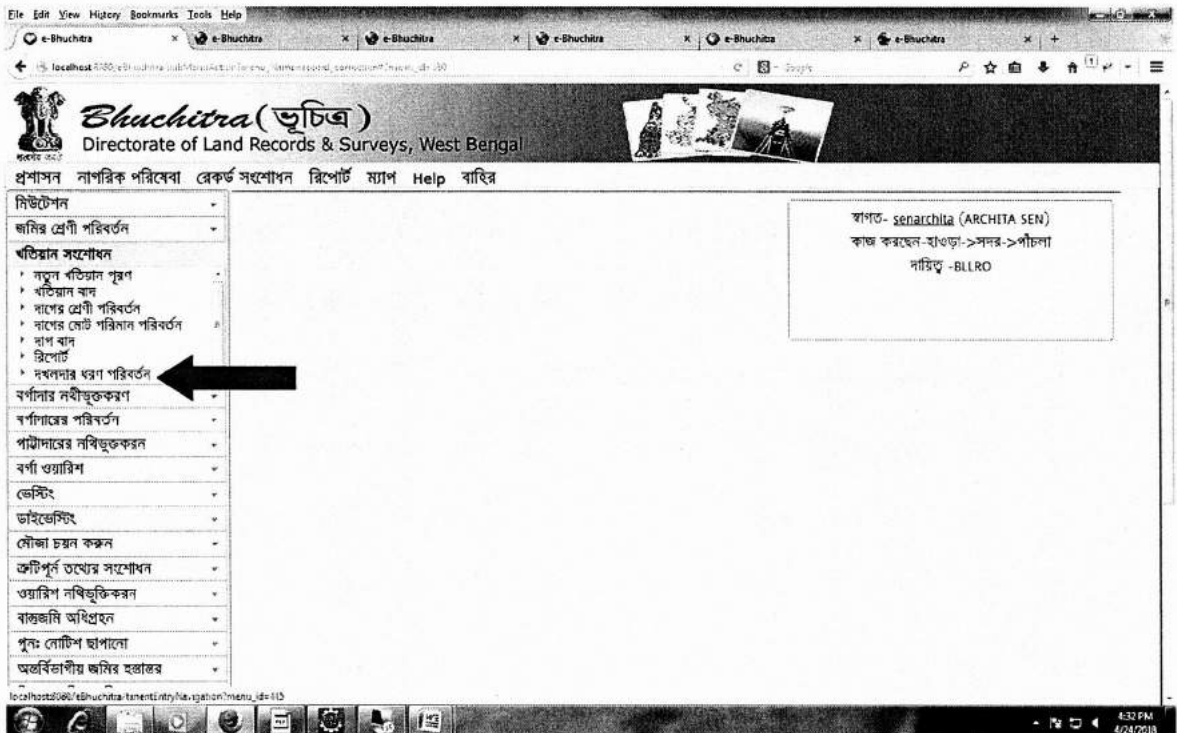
File Edit View History Bookmarks Tools Help

e-Bhuchitra × e-Bhuchitra × e-Bhuchitra × e-Bhuchitra × e-Bhuchitra × e-Bhuchitra × +

localhost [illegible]

Bhuchitra (ভূচিত্র)
Directorate of Land Records & Surveys, West Bengal

প্রশাসন নাগরিক পরিষেবা রেকর্ড সংশোধন রিপোর্ট ম্যাপ Help বাহির

মিউটেশন
জমির শ্রেণী পরিবর্তন
খতিয়ান সংশোধন
নতুন খতিয়ান পূরণ
খতিয়ান বাদ
দাগের শ্রেণী পরিবর্তন
দাগের মোট পরিমান পরিবর্তন
দাগ বাদ
রিপোর্ট
দখলদার ধরণ পরিবর্তন
বর্গাদার নথীভুক্তকরণ
বর্গাদারের পরিবর্তন
পাট্টাদারের নথিভুক্তকরন
বর্গা ওয়ারিশ
ভেস্টিং
ডাইভেস্টিং
মৌজা চয়ন করুন
ত্রুটিপূর্ণ তথ্যের সংশোধন
ওয়ারিশ নথিভুক্তিকরন
বাস্তুজমি অধিগ্রহন
পুনঃ নোটিশ ছাপানো
অন্তর্বিভাগীয় জমির হস্তান্তর

স্বাগত- senarchita (ARCHITA SEN)
কাজ করছেন-হাওড়া->সদর->পাঁচলা
দায়িত্ব -BLLRO

localhost:8080/eBhuchitra-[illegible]menu_id=445

4:32 PM
4/24/2018